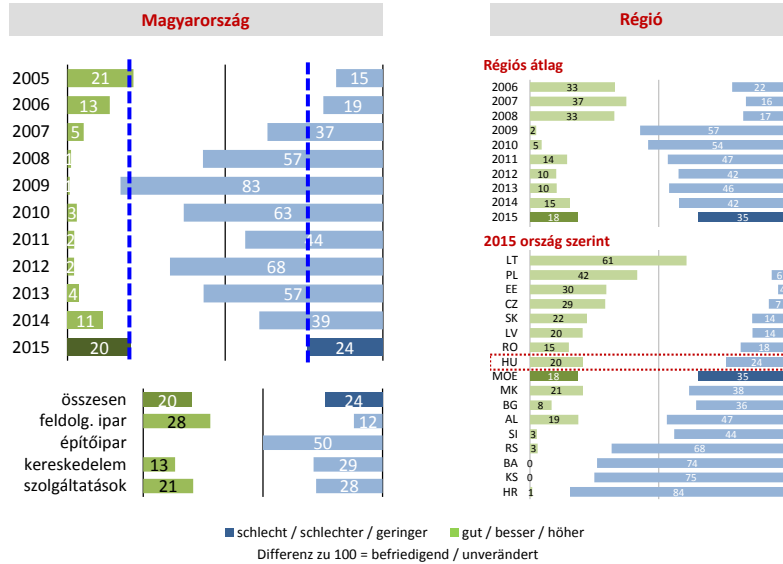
Magyarország

Régió

| | | |
|---|---|---|
| 2005 | 21 | 15 |
| 2006 | 13 | 19 |
| 2007 | 5 | 37 |
| 2008 | 1 | 57 |
| 2009 | 1 | 83 |
| 2010 | 3 | 63 |
| 2011 | 2 | 44 |
| 2012 | 2 | 68 |
| 2013 | 4 | 57 |
| 2014 | 11 | 39 |
| 2015 | 20 | 24 |

| | | |
|---|---|---|
| összesen | 20 | 24 |
| feldolg. ipar | 28 | 12 |
| építőipar | | 50 |
| kereskedelem | 13 | 29 |
| szolgáltatások | 21 | 28 |

Régiós átlag

| | | |
|---|---|---|
| 2006 | 33 | 22 |
| 2007 | 37 | 16 |
| 2008 | 33 | 17 |
| 2009 | 2 | 57 |
| 2010 | 5 | 54 |
| 2011 | 14 | 47 |
| 2012 | 10 | 42 |
| 2013 | 10 | 46 |
| 2014 | 15 | 42 |
| 2015 | 18 | 35 |

2015 ország szerint

| | | |
|---|---|---|
| LT | 61 | |
| PL | 42 | 6 |
| EE | 30 | 4 |
| CZ | 29 | 7 |
| SK | 22 | 14 |
| LV | 20 | 14 |
| RO | 15 | 18 |
| HU | 20 | 24 |
| MOE | 18 | 35 |
| MK | 21 | 38 |
| BG | 8 | 36 |
| AL | 19 | 47 |
| SI | 3 | 44 |
| RS | 3 | 68 |
| BA | 0 | 74 |
| KS | 0 | 75 |
| HR | 1 | 84 |

schlecht / schlechter / geringer gut / besser / höher
Differenz zu 100 = befriedigend / unverändert